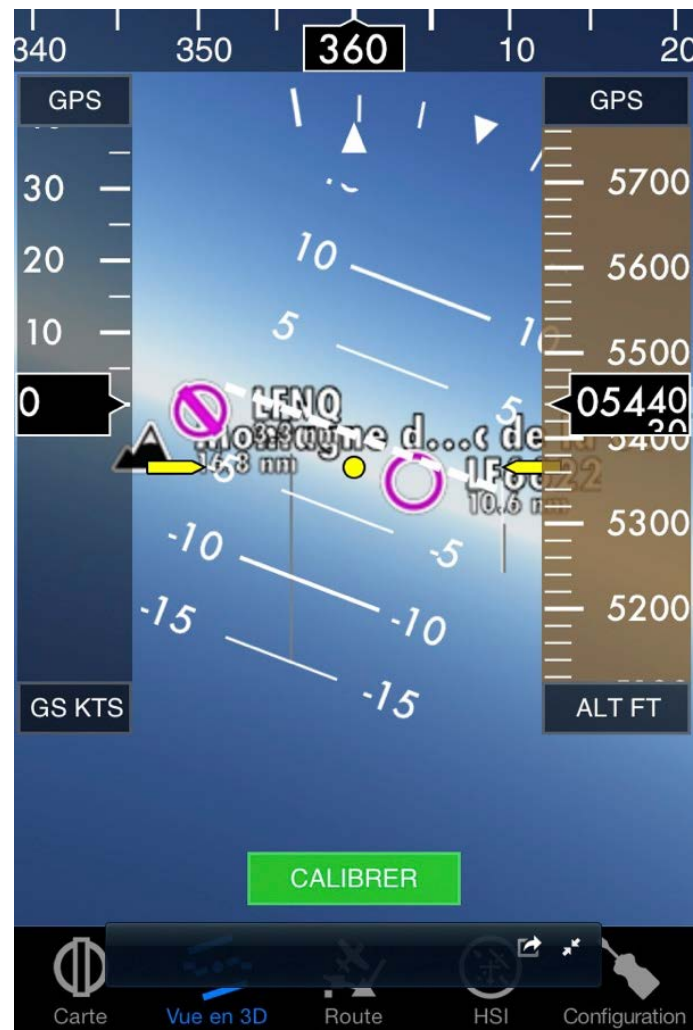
340 350 360 10 20

GPS

30
20
10
0

GS KTS

GPS

5700
5600
5500
05440
30
5400
5300
5200

ALT FT

10
5
5
-10
-15
10
5
-5
-10
-15

LFNQ
Montagne d...c de la
16.8 nm
LF6622
10.6 nm

CALIBRER

Carte
Vue en 3D
Route
HSI
Configuration